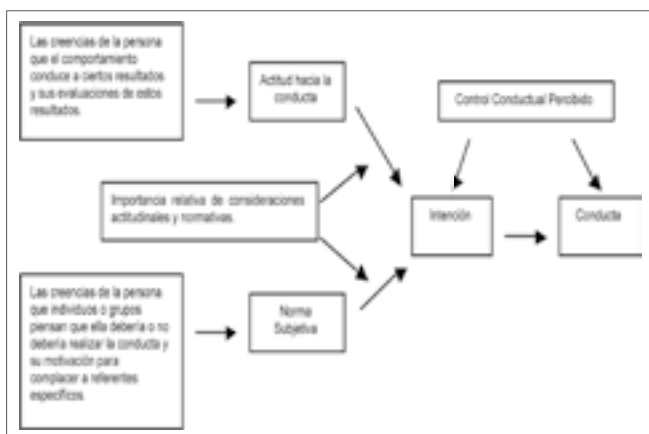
Las creencias de la persona que el comportamiento conduce a ciertos resultados y sus evaluaciones de estos resultados.

Actitud hacia la conducta

Control Conductual Percibido

Importancia relativa de consideraciones actitudinales y normativas.

Intención

Conducta

Las creencias de la persona que individuos o grupos piensan que ella debería o no debería realizar la conducta y su motivación para complacer a referentes específicos.

Norma Subjetiva